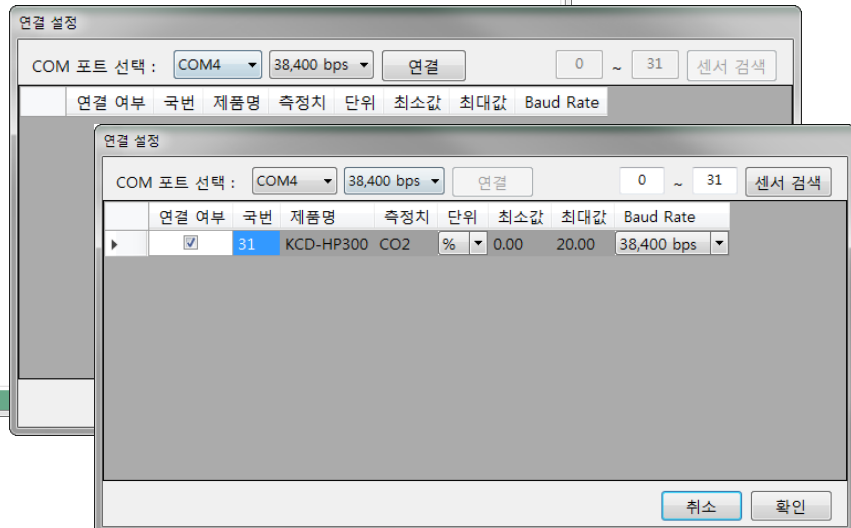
연결 설정

COM 포트 선택 : COM4 38,400 bps 연결 0 ~ 31 센서 검색

| 연결 여부 | 국번 | 제품명 | 측정치 | 단위 | 최소값 | 최대값 | Baud Rate |
|---|---|---|---|---|---|---|---|

연결 설정

COM 포트 선택 : COM4 38,400 bps 연결 0 ~ 31 센서 검색

| 연결 여부 | 국번 | 제품명 | 측정치 | 단위 | 최소값 | 최대값 | Baud Rate |
|---|---|---|---|---|---|---|---|
| ☑ | 31 | KCD-HP300 | CO2 | % | 0.00 | 20.00 | 38,400 bps |

취소 확인